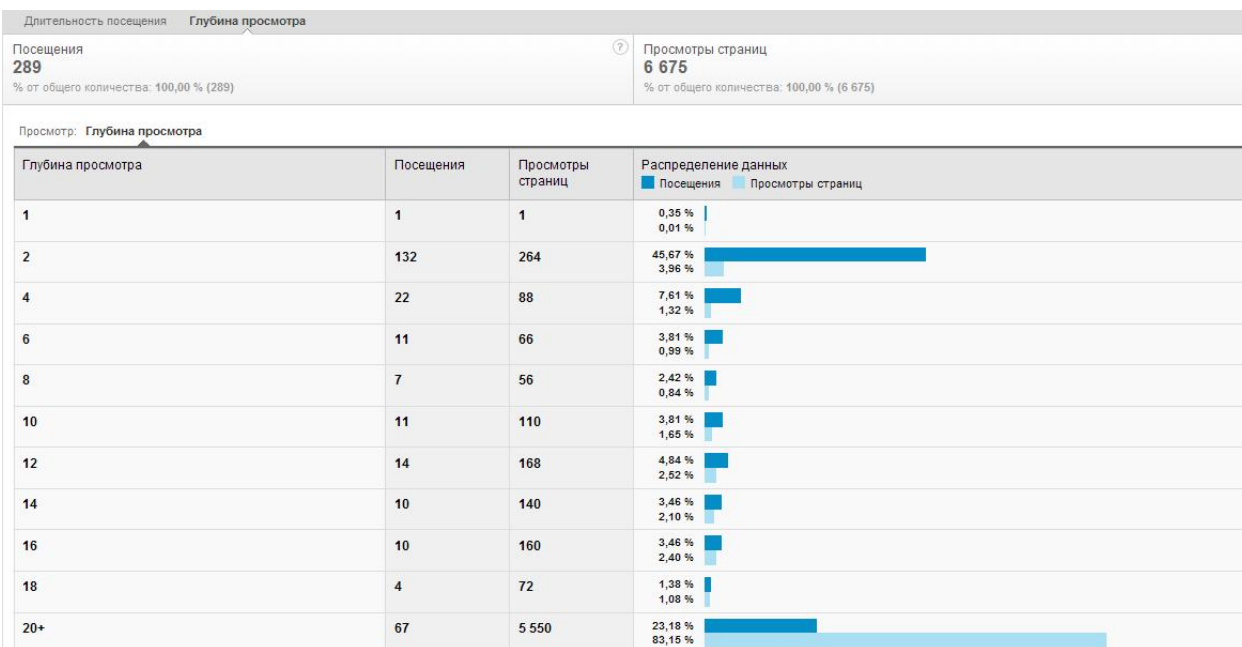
Длительность посещения Глубина просмотра

Посещения
289
% от общего количества: 100,00 % (289)

Просмотры страниц
6 675
% от общего количества: 100,00 % (6 675)

Просмотр: Глубина просмотра

| Глубина просмотра | Посещения | Просмотры страниц | Распределение данных Посещения Просмотры страниц |
|---|---|---|---|
| 1 | 1 | 1 | 0,35 % 0,01 % |
| 2 | 132 | 264 | 45,67 % 3,96 % |
| 4 | 22 | 88 | 7,61 % 1,32 % |
| 6 | 11 | 66 | 3,81 % 0,99 % |
| 8 | 7 | 56 | 2,42 % 0,84 % |
| 10 | 11 | 110 | 3,81 % 1,65 % |
| 12 | 14 | 168 | 4,84 % 2,52 % |
| 14 | 10 | 140 | 3,46 % 2,10 % |
| 16 | 10 | 160 | 3,46 % 2,40 % |
| 18 | 4 | 72 | 1,38 % 1,08 % |
| 20+ | 67 | 5 550 | 23,18 % 83,15 % |